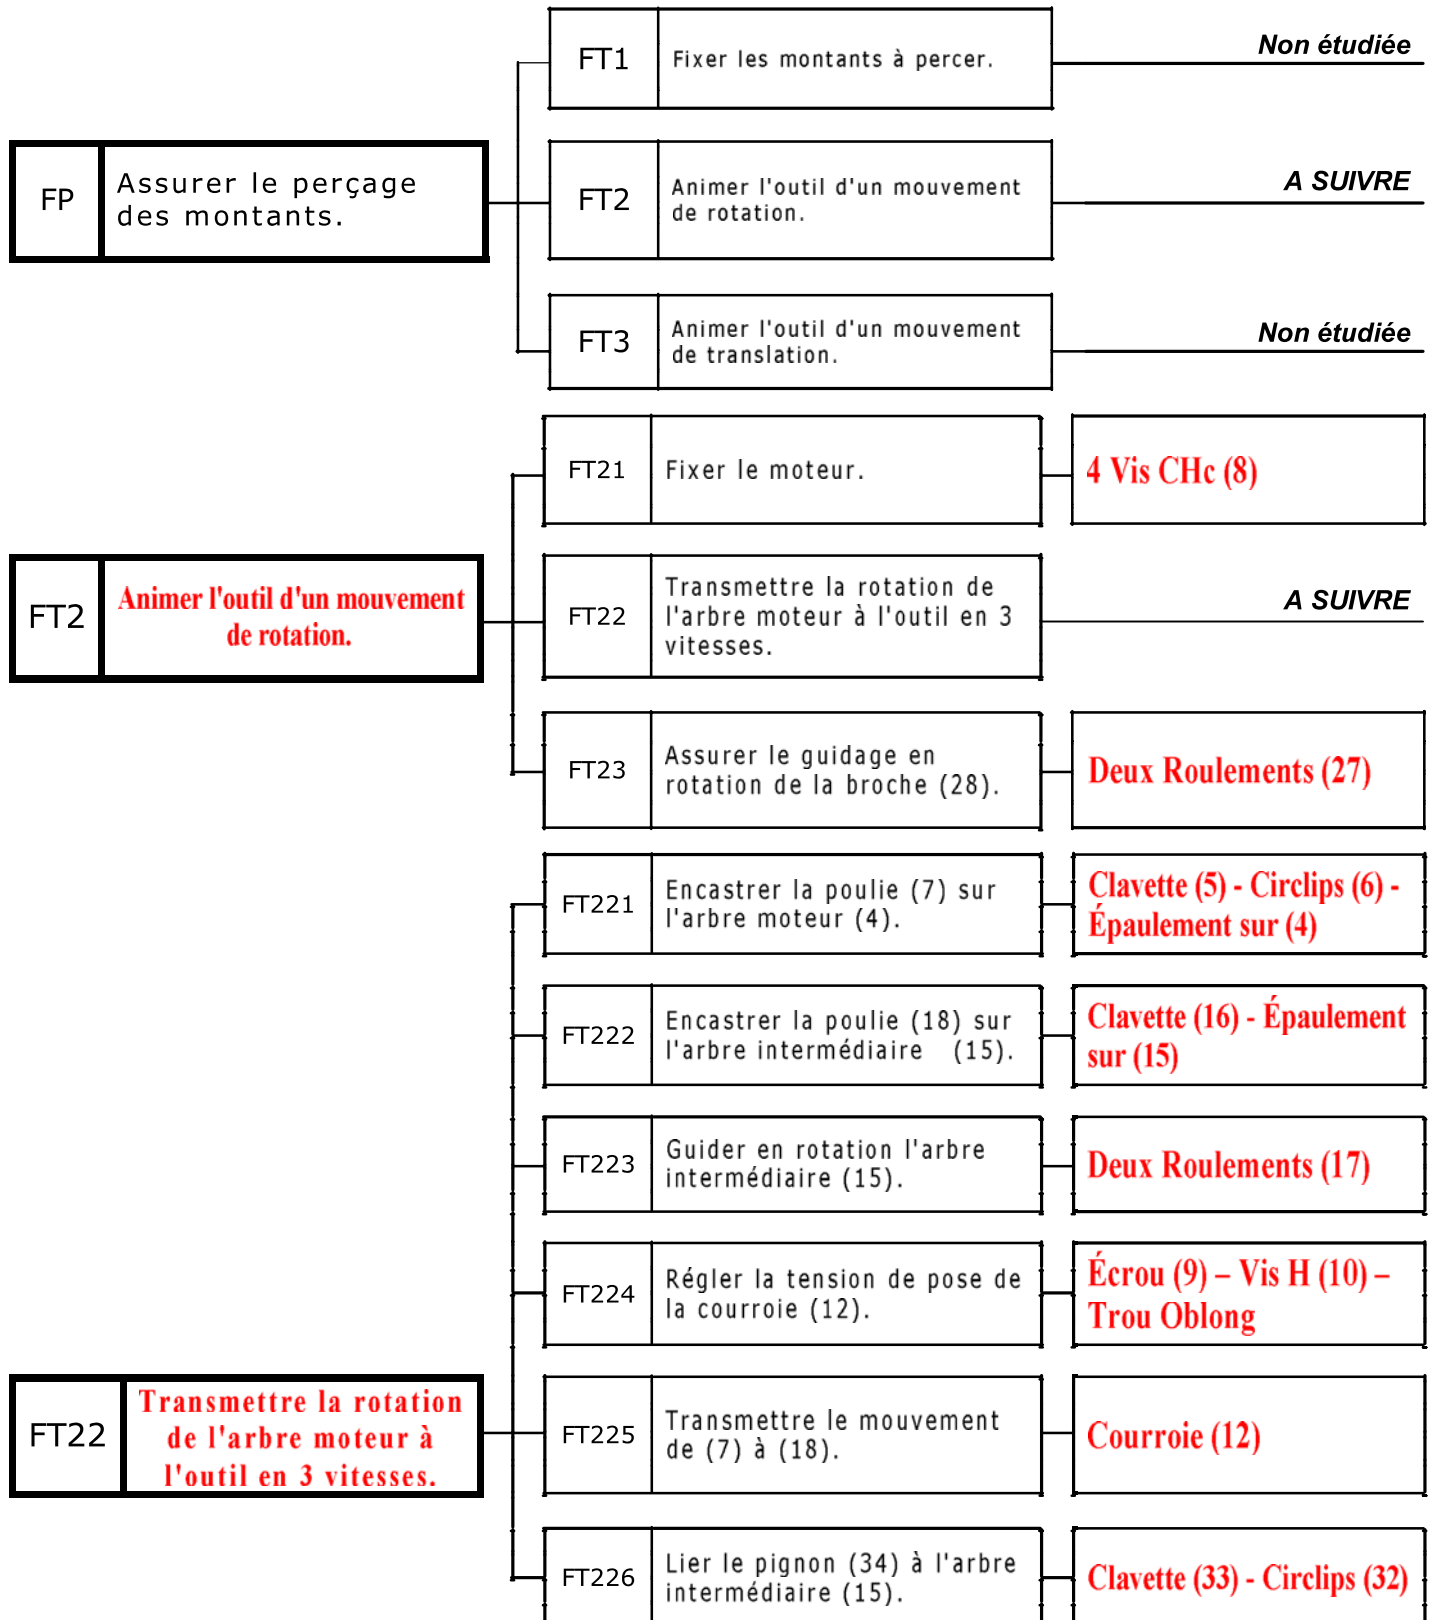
FP | Assurer le perçage des montants.

FT1 | Fixer les montants à percer. | Non étudiée

FT2 | Animer l'outil d'un mouvement de rotation. | A SUIVRE

FT3 | Animer l'outil d'un mouvement de translation. | Non étudiée

FT2 | Animer l'outil d'un mouvement de rotation.

FT21 | Fixer le moteur. | 4 Vis CHc (8)

FT22 | Transmettre la rotation de l'arbre moteur à l'outil en 3 vitesses. | A SUIVRE

FT23 | Assurer le guidage en rotation de la broche (28). | Deux Roulements (27)

FT22 | Transmettre la rotation de l'arbre moteur à l'outil en 3 vitesses.

FT221 | Encastrer la poulie (7) sur l'arbre moteur (4). | Clavette (5) - Circlips (6) - Épaulement sur (4)

FT222 | Encastrer la poulie (18) sur l'arbre intermédiaire (15). | Clavette (16) - Épaulement sur (15)

FT223 | Guider en rotation l'arbre intermédiaire (15). | Deux Roulements (17)

FT224 | Régler la tension de pose de la courroie (12). | Écrou (9) – Vis H (10) – Trou Oblong

FT225 | Transmettre le mouvement de (7) à (18). | Courroie (12)

FT226 | Lier le pignon (34) à l'arbre intermédiaire (15). | Clavette (33) - Circlips (32)